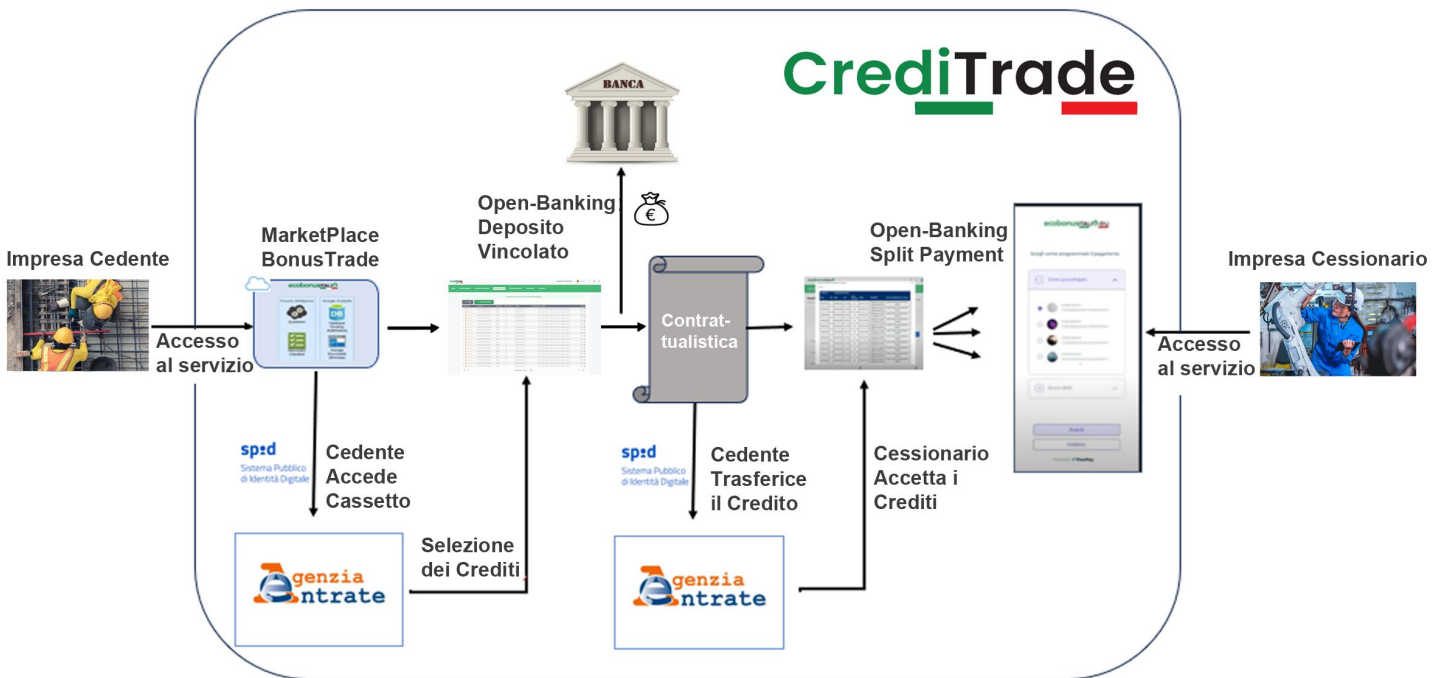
CrediTrade

BANCA

Open-Banking: Deposito Vincolato

€

Impresa Cedente

MarketPlace BonusTrade

Accesso al servizio

Contrat-tualistica

Open-Banking Split Payment

Impresa Cessionario

Accesso al servizio

spid Sistema Pubblico di Identità Digitale

Cedente Accede Cassetto

Agenzia Entrate

Selezione dei Crediti

spid Sistema Pubblico di Identità Digitale

Cedente Trasferice il Credito

Agenzia Entrate

Cessionario Accetta i Crediti